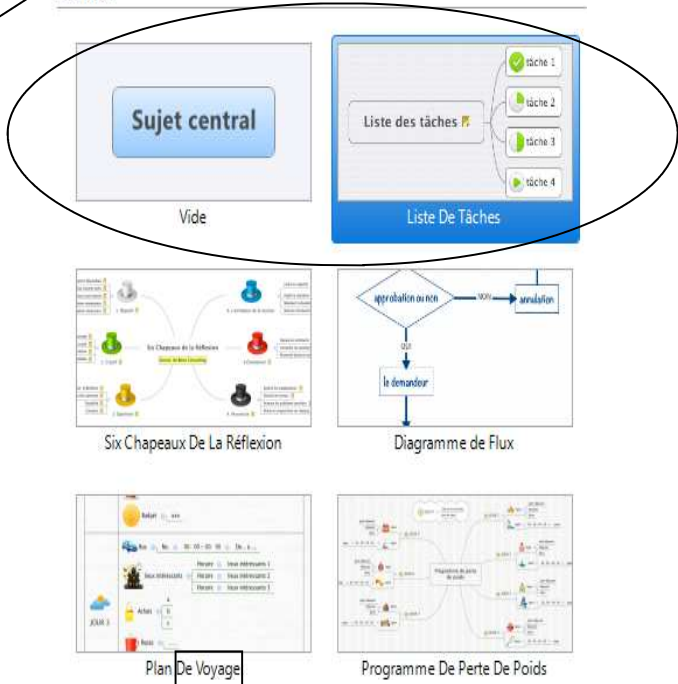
Sujet central

Vide

Liste des tâches

tâche 1

tâche 2

tâche 3

tâche 4

Liste De Tâches

Six Chapeaux de la Réflexion

Six Chapeaux De La Réflexion

approbation ou non

NON

annulation

OUI

le demandeur

Diagramme de Flux

JOUR 3

Plan De Voyage

Programme de perte de poids

Programme De Perte De Poids